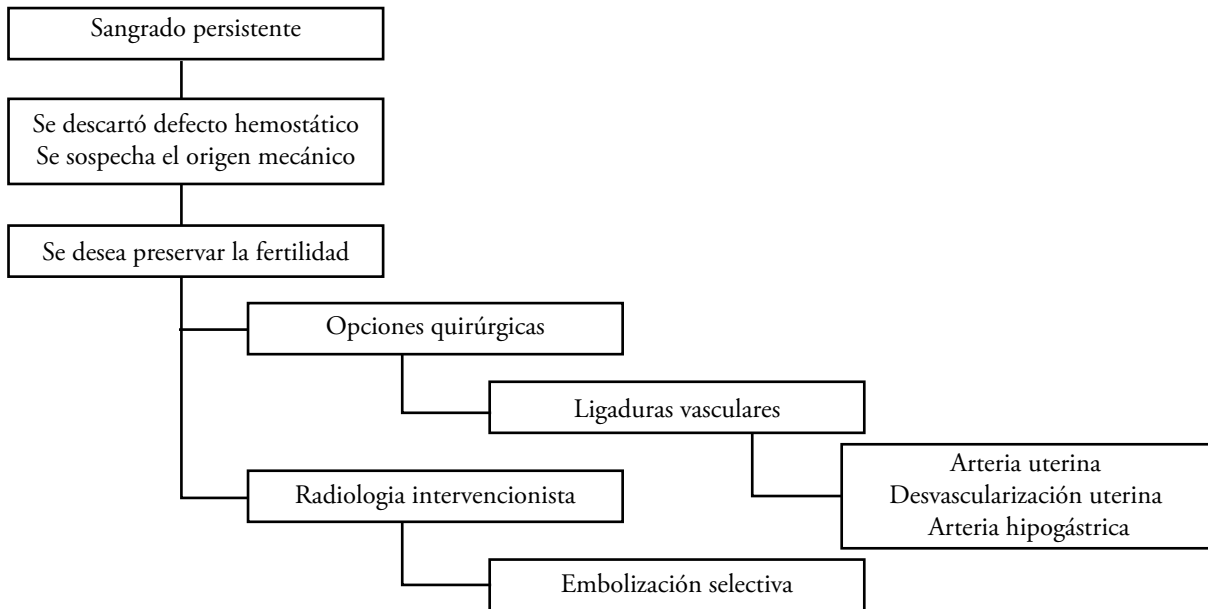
Sangrado persistente

Se descartó defecto hemostático
Se sospecha el origen mecánico

Se desea preservar la fertilidad

Opciones quirúrgicas

Ligaduras vasculares

Arteria uterina
Desvascularización uterina
Arteria hipogástrica

Radiologia intervencionista

Embolización selectiva